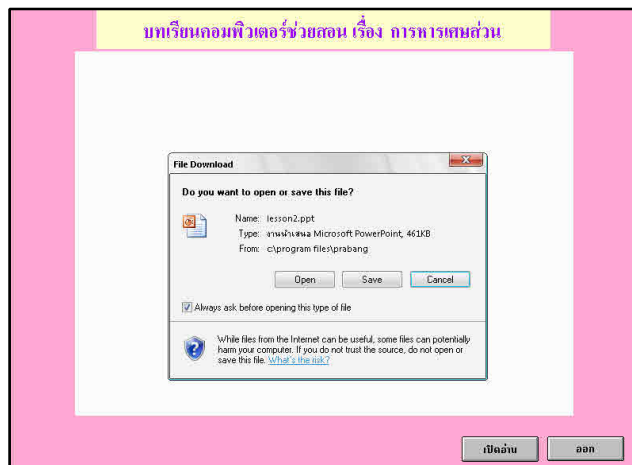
บทเรียนคอมพิวเตอร์ช่วยสอน เรื่อง การหารเศษส่วน

File Download

Do you want to open or save this file?

Name: lesson2.ppt
Type: งานนำเสนอ Microsoft PowerPoint, 461KB
From: c:\program files\prabang

Open Save Cancel

Always ask before opening this type of file

While files from the Internet can be useful, some files can potentially harm your computer. If you do not trust the source, do not open or save this file. What's the risk?

เปิดอ่าน ออก